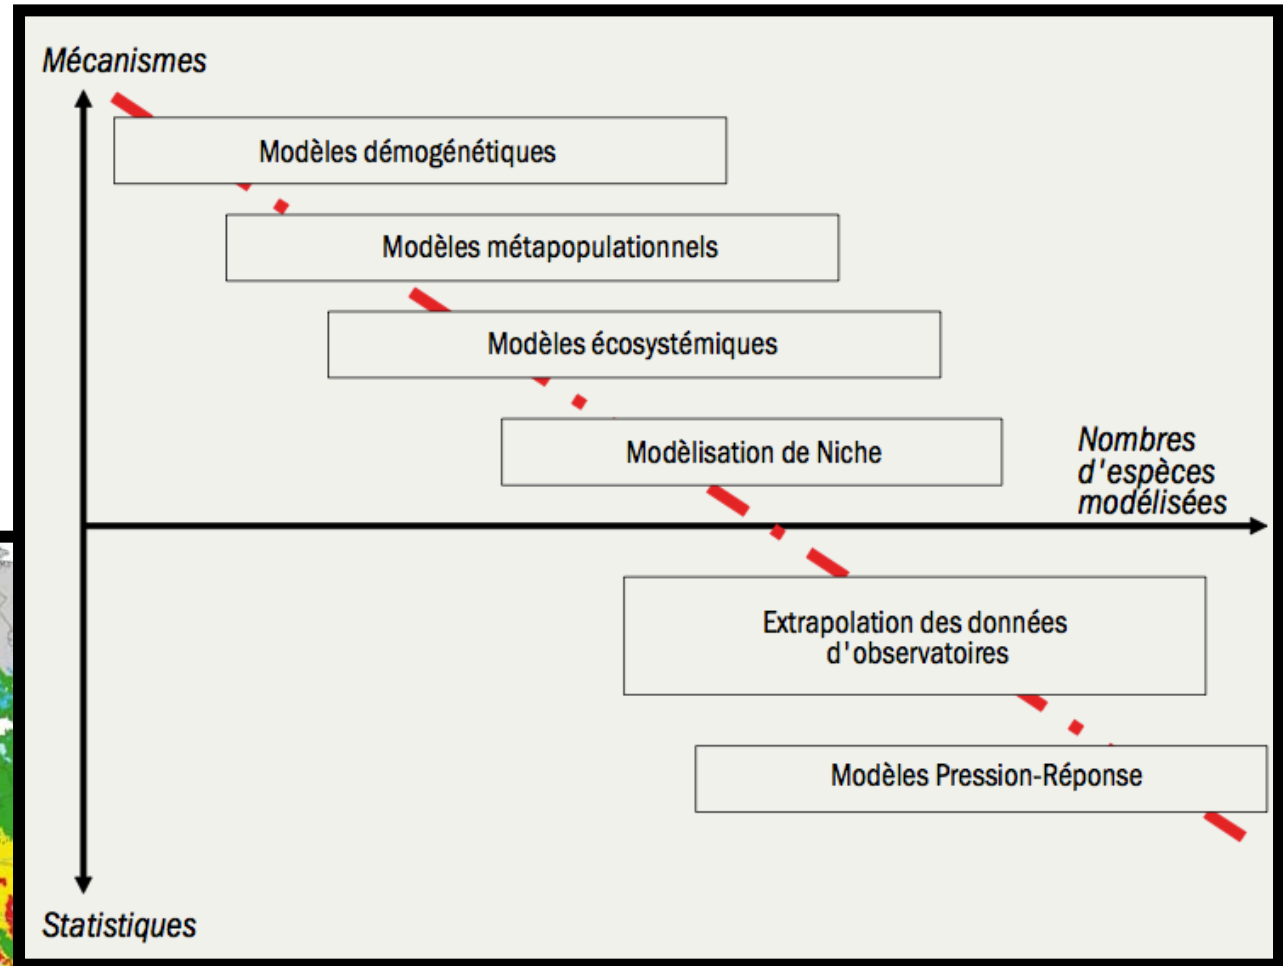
Mécanismes

Modèles démogénétiques

Modèles métapopulationnels

Modèles écosystémiques

Modèlisation de Niche

Nombres d'espèces modélisées

Extrapolation des données d'observatoires

Modèles Pression-Réponse

Statistiques